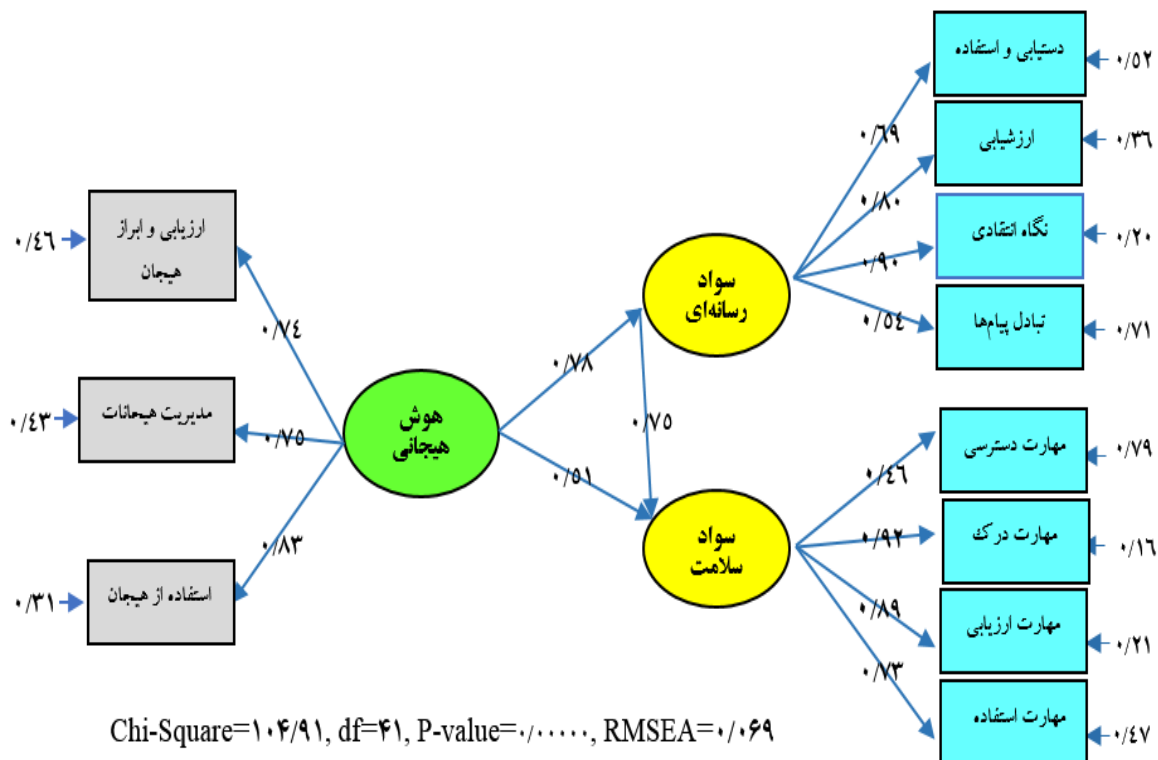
۰/۴۶ ارزیابی و ابراز هیجان

۰/۴۳ مدیریت هیجانات

۰/۳۱ استفاده از هیجان

۰/۷۴

۰/۷۵

۰/۸۳

هوش هیجانی

۰/۷۸

۰/۵۱

۰/۷۵

سواد رسانه‌ای

سواد سلامت

۰/۶۹

۰/۸۰

۰/۹۰

۰/۵۴

دستیابی و استفاده ۰/۵۲

ارزشیابی ۰/۳۶

نگاه انتقادی ۰/۲۰

تبادل پیام‌ها ۰/۷۱

۰/۴۶

۰/۹۲

۰/۸۹

۰/۷۳

مهارت دسترسی ۰/۷۹

مهارت درک ۰/۱۶

مهارت ارزیابی ۰/۲۱

مهارت استفاده ۰/۴۷

Chi-Square=۱۰۴/۹۱, df=۴۱, P-value=۰/۰۰۰۰۰, RMSEA=۰/۰۶۹